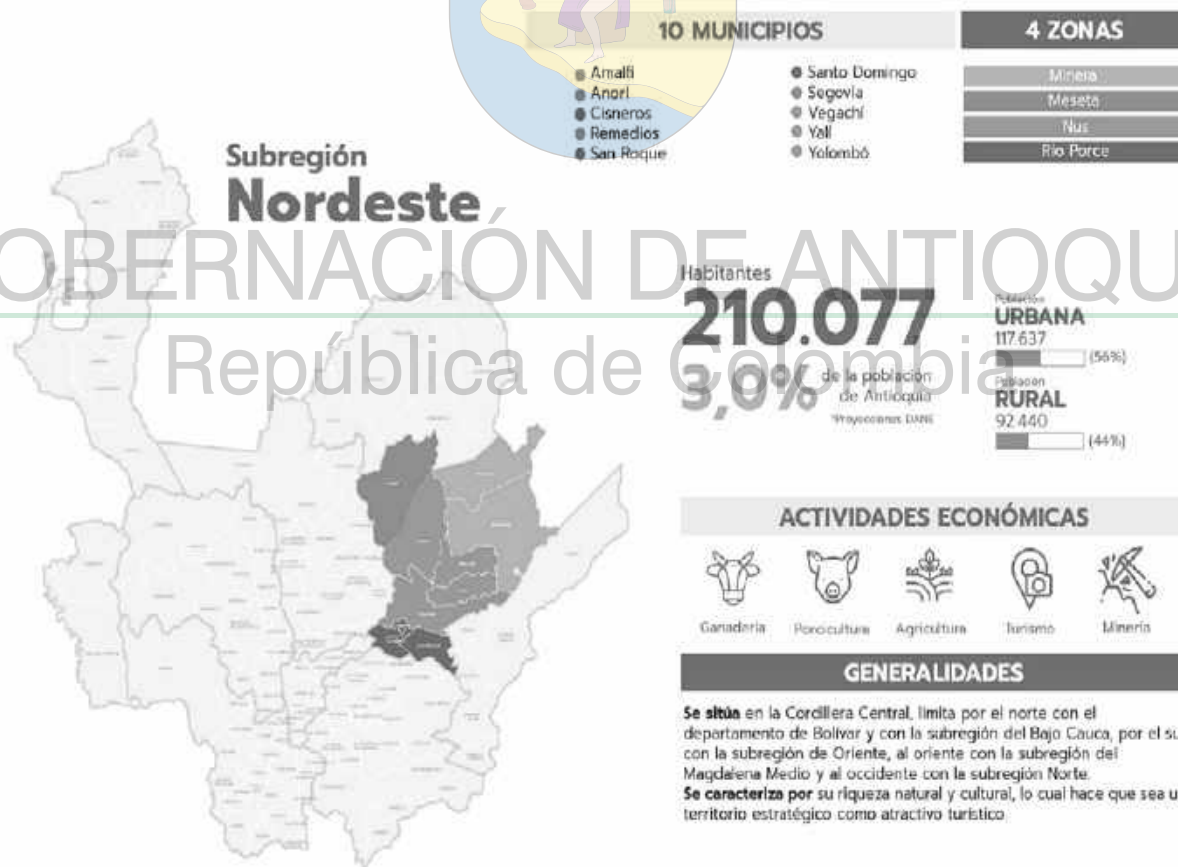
10 MUNICIPIOS

Amalfi
Anorí
Cisneros
Remedios
San Roque

Santo Domingo
Segovia
Vegachí
Yalí
Yolombó

4 ZONAS

Minera
Meseta
Nus
Río Porce

Subregión
Nordeste

GOBERNACIÓN DE ANTIOQUIA
República de Colombia

Habitantes
210.077
3,0% de la población de Antioquia
*Proyecciones DANE

Población
URBANA
117.637
(56%)

Población
RURAL
92.440
(44%)

ACTIVIDADES ECONÓMICAS

Ganadería
Porcicultura
Agricultura
Turismo
Minería

GENERALIDADES

Se sitúa en la Cordillera Central, limita por el norte con el departamento de Bolívar y con la subregión del Bajo Cauca, por el su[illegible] con la subregión de Oriente, al oriente con la subregión del Magdalena Medio y al occidente con la subregión Norte.
Se caracteriza por su riqueza natural y cultural, lo cual hace que sea u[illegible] territorio estratégico como atractivo turístico.